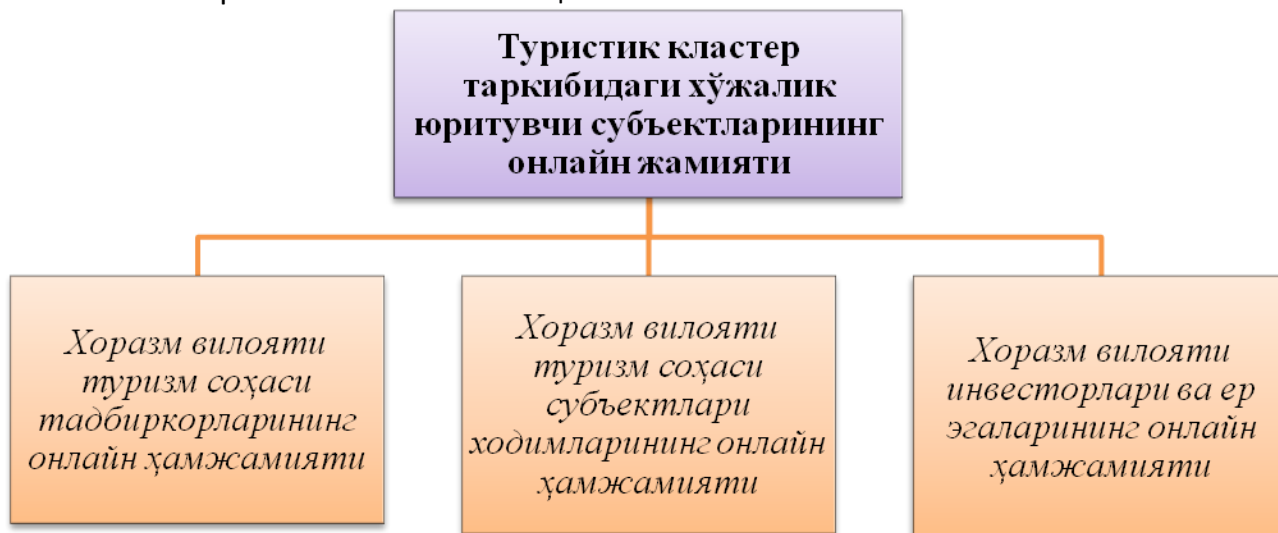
Туристик кластер таркибидаги хўжалик юритувчи субъектларининг онлайн жамияти

Хоразм вилояти туризм соҳаси тадбиркорларининг онлайн ҳамжамияти

Хоразм вилояти туризм соҳаси субъектлари ходимларининг онлайн ҳамжамияти

Хоразм вилояти инвесторлари ва ер эгаларининг онлайн ҳамжамияти